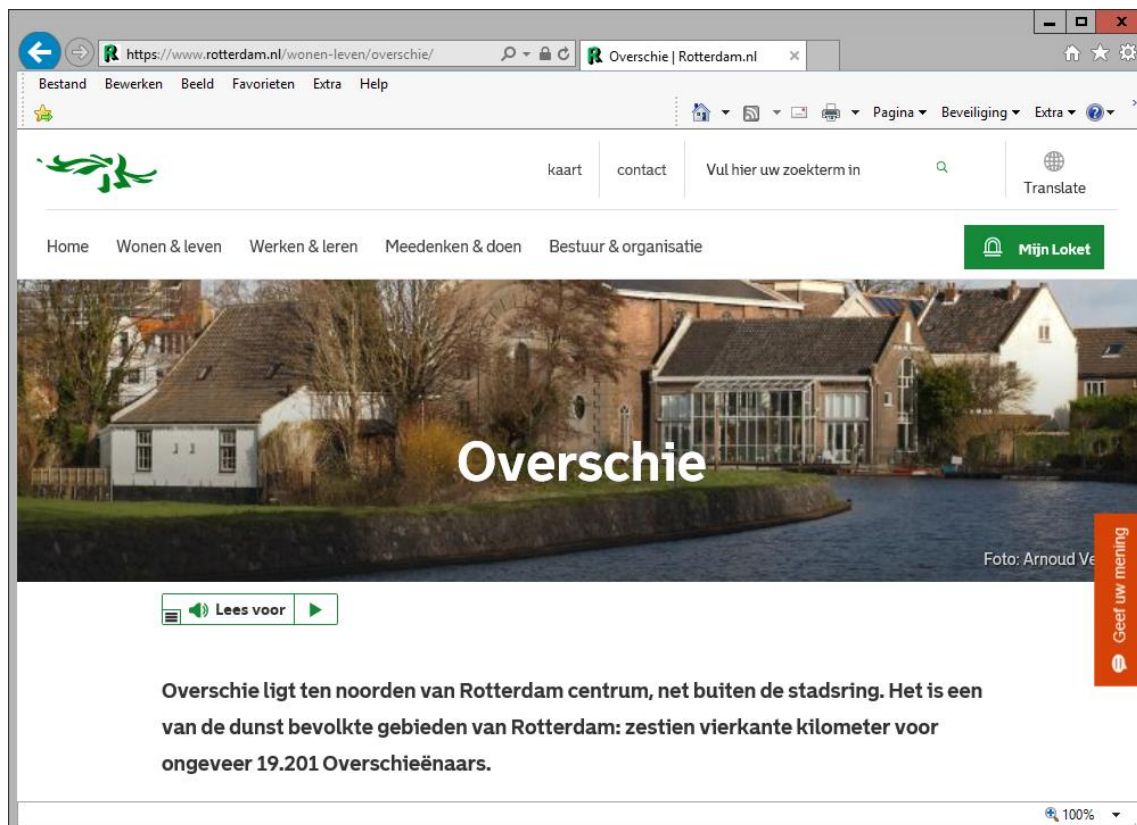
https://www.rotterdam.nl/wonen-leven/overschie/

Overschie | Rotterdam.nl ×

Bestand Bewerken Beeld Favorieten Extra Help

Pagina ▾ Beveiliging ▾ Extra ▾

kaart contact Vul hier uw zoekterm in Translate

Home Wonen & leven Werken & leren Meedenken & doen Bestuur & organisatie Mijn Loket

Overschie

Foto: Arnoud Ve

Geef uw mening

Lees voor

Overschie ligt ten noorden van Rotterdam centrum, net buiten de stadsring. Het is een van de dunst bevolkte gebieden van Rotterdam: zestien vierkante kilometer voor ongeveer 19.201 Overschieënaars.

100%